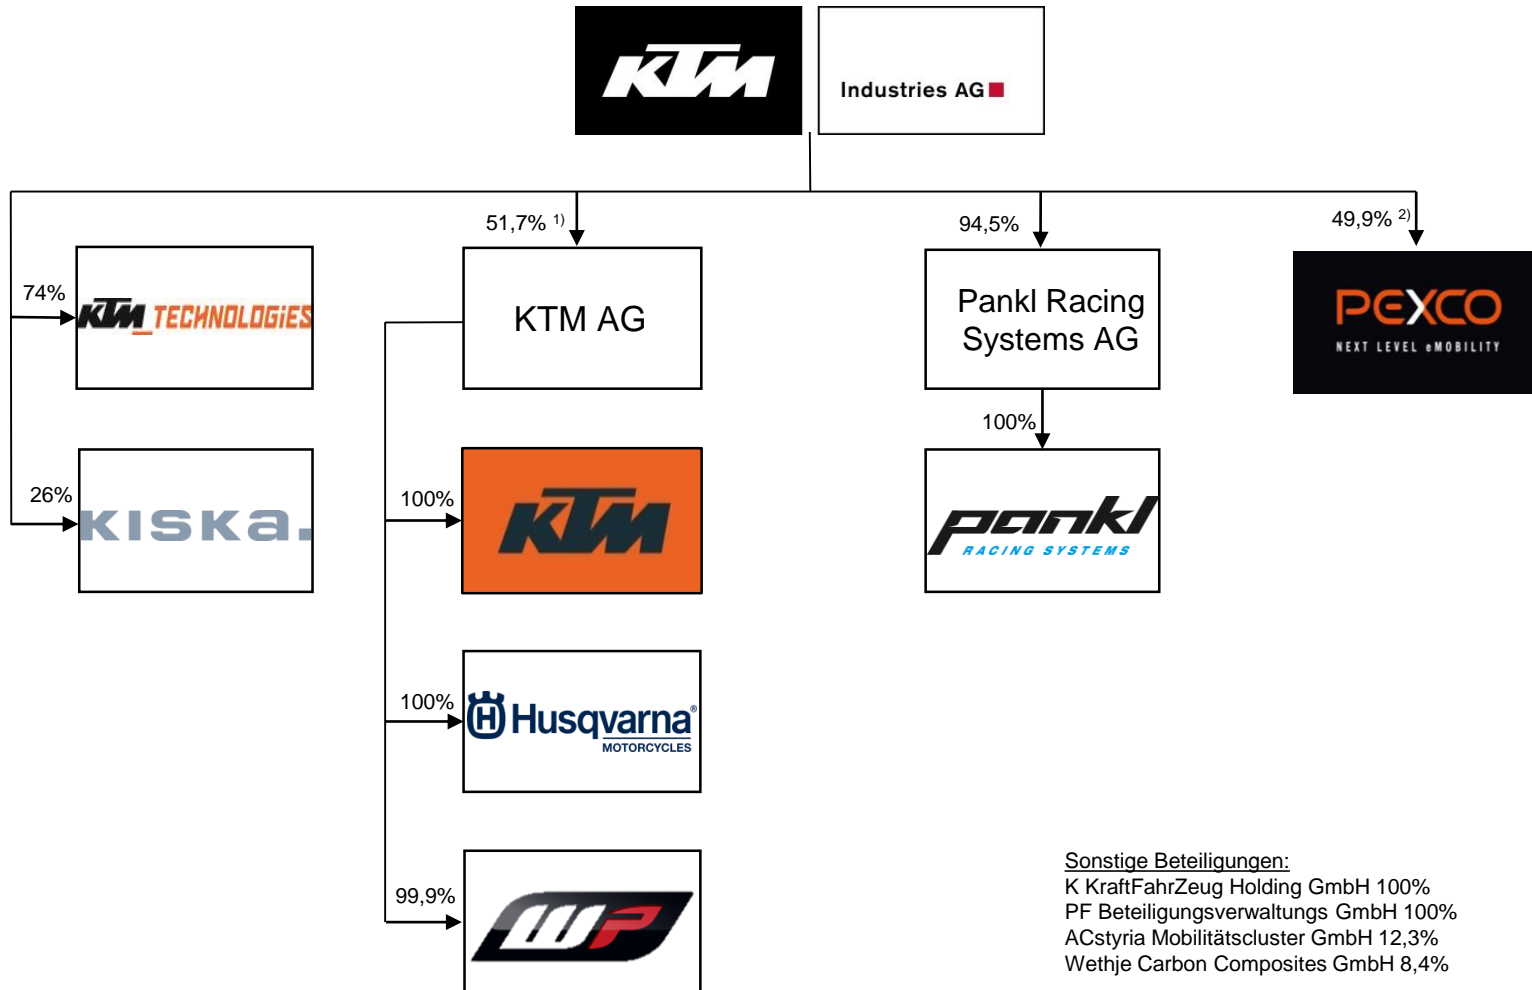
KTM Industries AG

74%
KTM TECHNOLOGIES

26%
KISKA.

51,7% $^{1)}$
KTM AG

100%
KTM

100%
Husqvarna® MOTORCYCLES

99,9%
WP

94,5%
Pankl Racing Systems AG

100%
pankl RACING SYSTEMS

49,9% $^{2)}$
PEXCO NEXT LEVEL eMOBILITY

Sonstige Beteiligungen:
K KraftFahrZeug Holding GmbH 100%
PF Beteiligungsverwaltungs GmbH 100%
ACstyria Mobilitätscluster GmbH 12,3%
Wethje Carbon Composites GmbH 8,4%